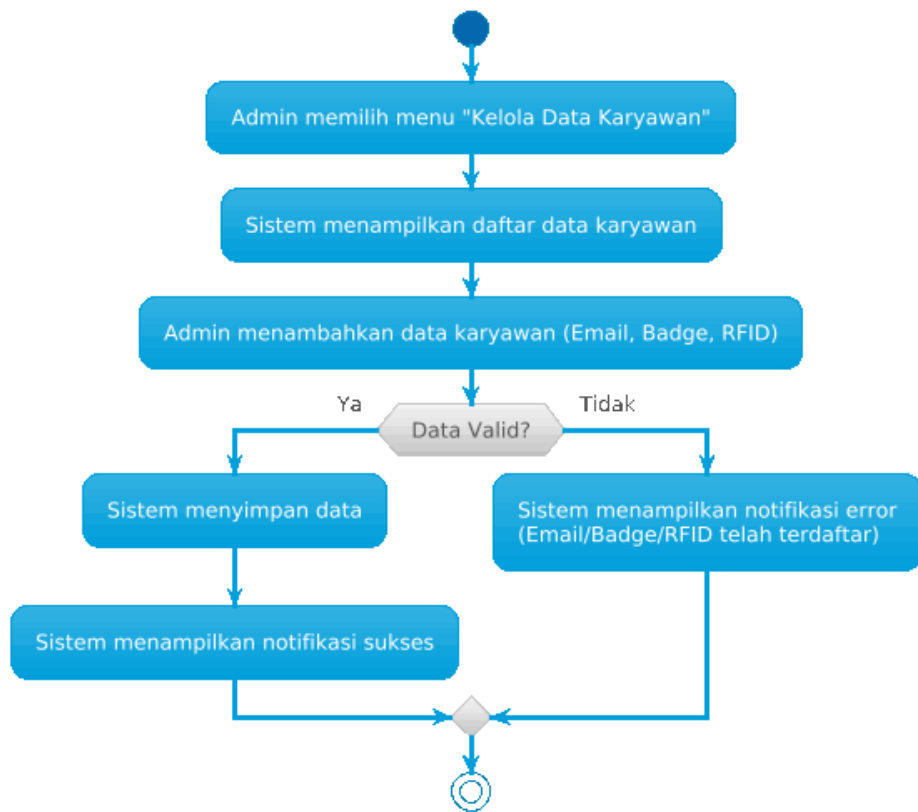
Admin memilih menu "Kelola Data Karyawan"

Sistem menampilkan daftar data karyawan

Admin menambahkan data karyawan (Email, Badge, RFID)

Ya

Data Valid?

Tidak

Sistem menyimpan data

Sistem menampilkan notifikasi error (Email/Badge/RFID telah terdaftar)

Sistem menampilkan notifikasi sukses